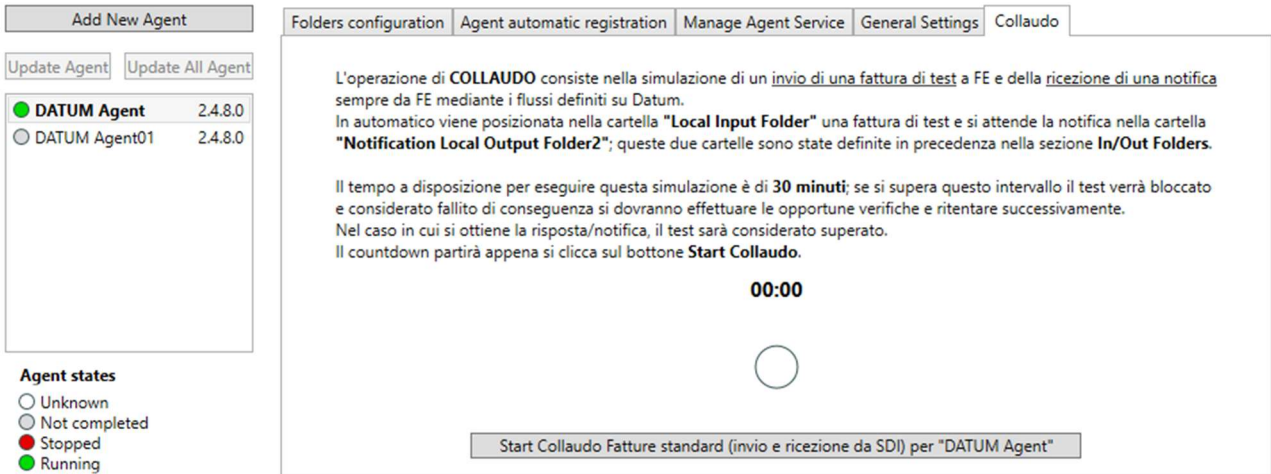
Add New Agent

Update Agent Update All Agent

DATUM Agent 2.4.8.0
DATUM Agent01 2.4.8.0

Agent states
Unknown
Not completed
Stopped
Running

Folders configuration | Agent automatic registration | Manage Agent Service | General Settings | Collaudo

L'operazione di **COLLAUDO** consiste nella simulazione di un invio di una fattura di test a FE e della ricezione di una notifica sempre da FE mediante i flussi definiti su Datum.
In automatico viene posizionata nella cartella **"Local Input Folder"** una fattura di test e si attende la notifica nella cartella **"Notification Local Output Folder2"**; queste due cartelle sono state definite in precedenza nella sezione **In/Out Folders**.

Il tempo a disposizione per eseguire questa simulazione è di **30 minuti**; se si supera questo intervallo il test verrà bloccato e considerato fallito di conseguenza si dovranno effettuare le opportune verifiche e ritentare successivamente.
Nel caso in cui si ottiene la risposta/notifica, il test sarà considerato superato.
Il countdown partirà appena si clicca sul bottone **Start Collaudo**.

00:00

Start Collaudo Fatture standard (invio e ricezione da SDI) per "DATUM Agent"